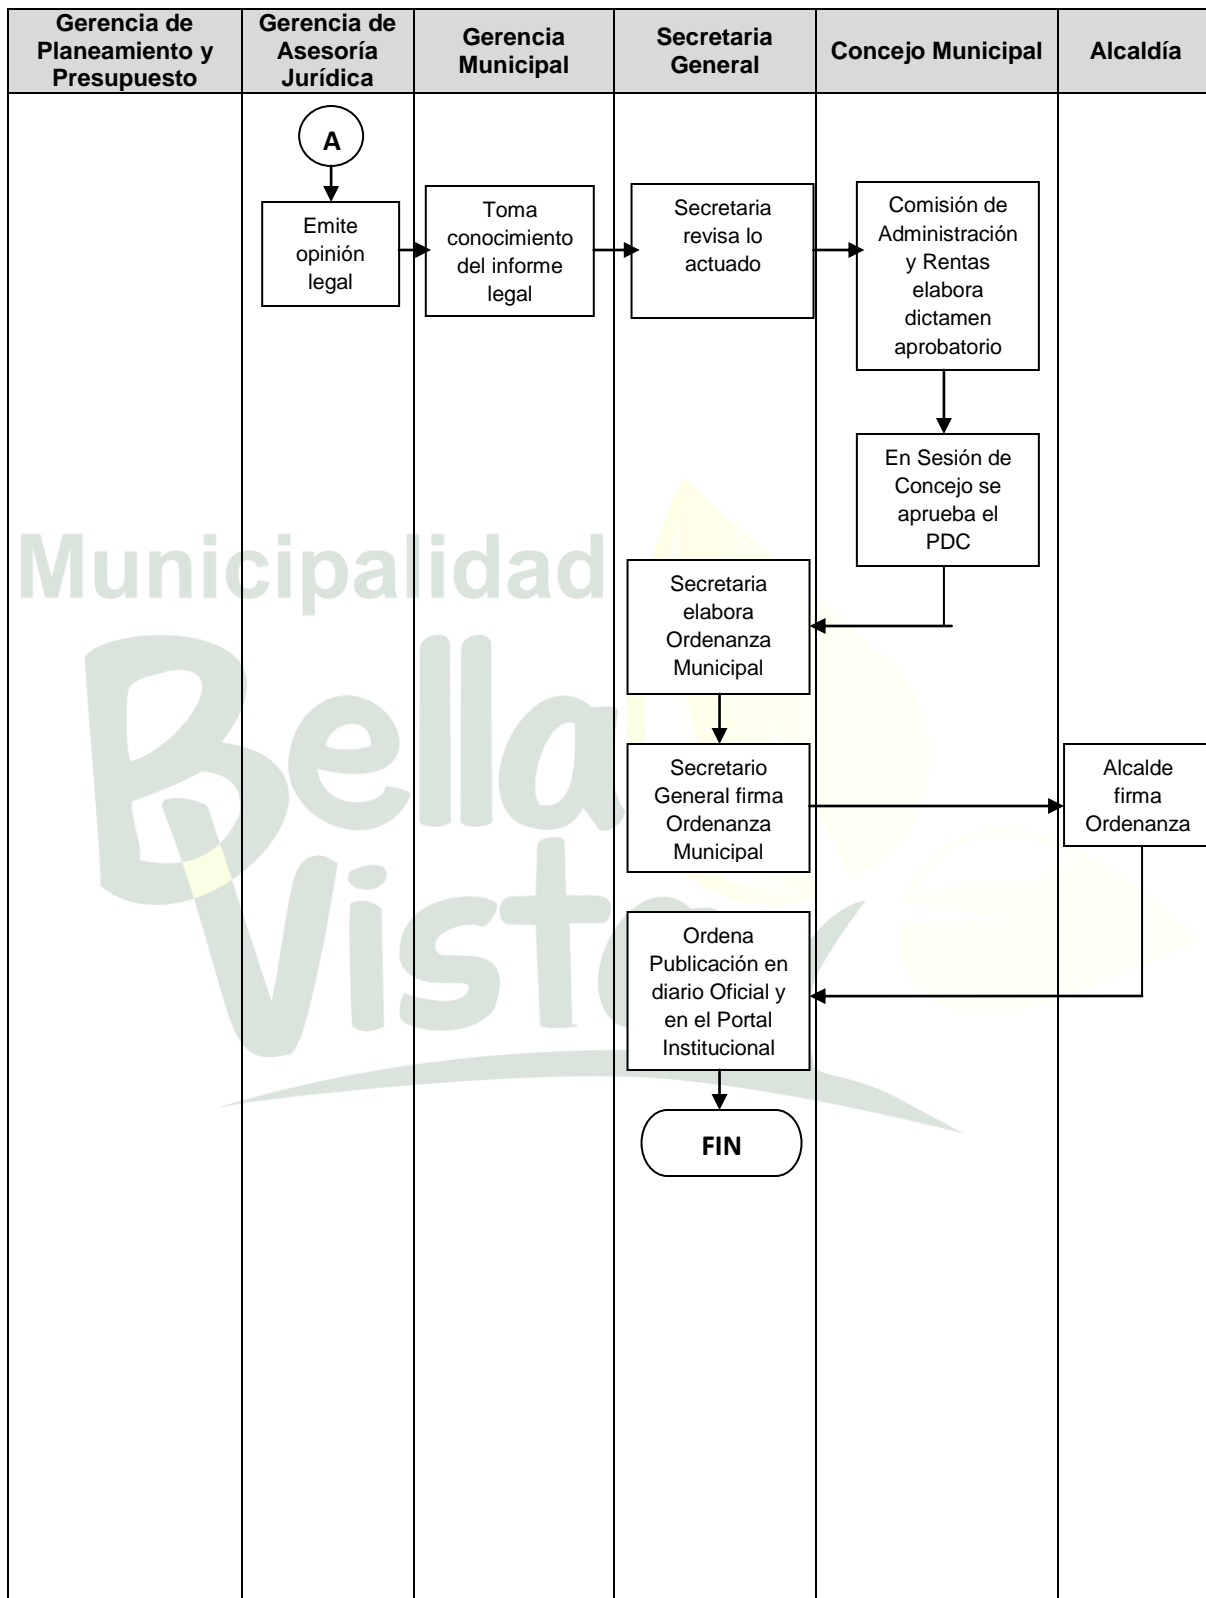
| Gerencia de Planeamiento y Presupuesto | Gerencia de Asesoría Jurídica | Gerencia Municipal | Secretaria General | Concejo Municipal | Alcaldía |
|---|---|---|---|---|---|

A

Emite opinión legal

Toma conocimiento del informe legal

Secretaria revisa lo actuado

Comisión de Administración y Rentas elabora dictamen aprobatorio

En Sesión de Concejo se aprueba el PDC

Secretaria elabora Ordenanza Municipal

Secretario General firma Ordenanza Municipal

Alcalde firma Ordenanza

Ordena Publicación en diario Oficial y en el Portal Institucional

FIN

Municipalidad Bella Vista